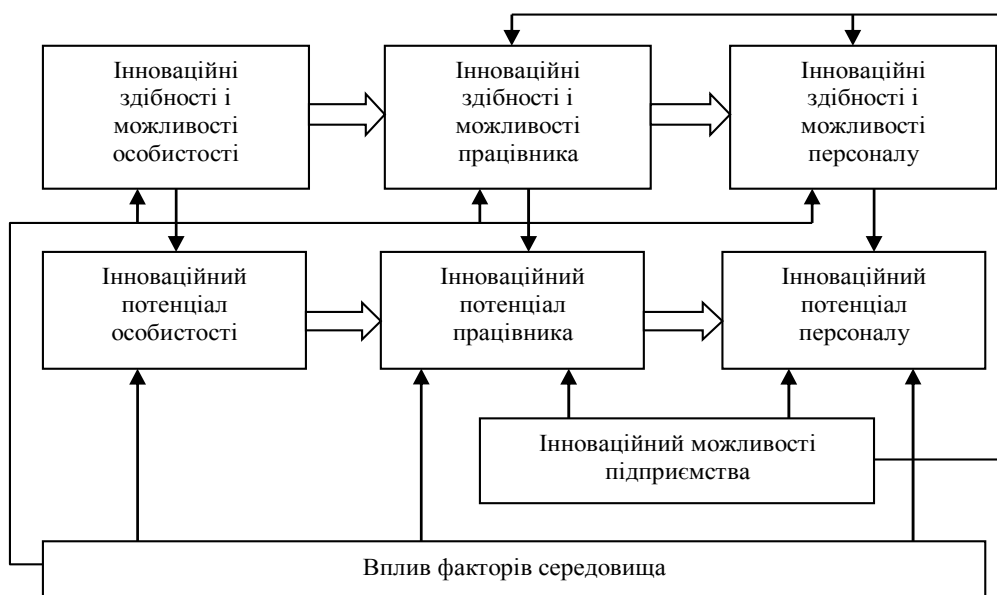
Інноваційні здібності і можливості особистості

Інноваційні здібності і можливості працівника

Інноваційні здібності і можливості персоналу

Інноваційний потенціал особистості

Інноваційний потенціал працівника

Інноваційний потенціал персоналу

Інноваційний можливості підприємства

Вплив факторів середовища